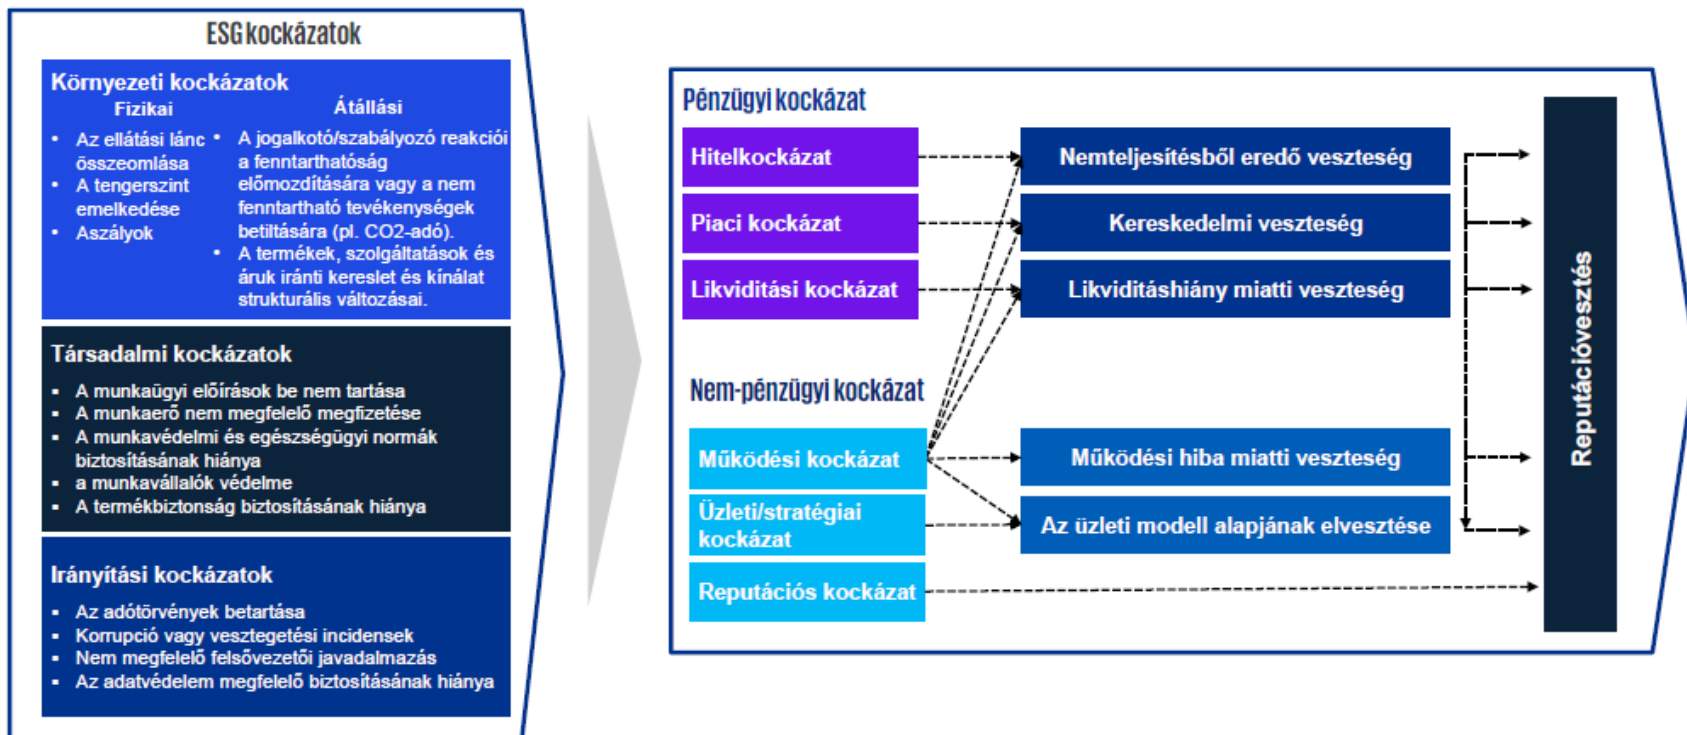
ESG kockázatok

Környezeti kockázatok

Fizikai

- Az ellátási lánc összeomlása
- A tengerszint emelkedése
- Aszályok

Átállási

- A jogalkotó/szabályozó reakciói a fenntarthatóság előmozdítására vagy a nem fenntartható tevékenységek betiltására (pl. CO2-adó).
- A termékek, szolgáltatások és áruk iránti kereslet és kínálat strukturális változásai.

Társadalmi kockázatok

- A munkaügyi előírások be nem tartása
- A munkaerő nem megfelelő megfizetése
- A munkavédelmi és egészségügyi normák biztosításának hiánya
- a munkavállalók védelme
- A termékbiztonság biztosításának hiánya

Irányítási kockázatok

- Az adótörvények betartása
- Korrupció vagy vesztegetési incidensek
- Nem megfelelő felsővezetői javadalmazás
- Az adatvédelem megfelelő biztosításának hiánya

Pénzügyi kockázat

Hitelkockázat

Piaci kockázat

Likviditási kockázat

Nemteljesítésből eredő veszteség

Kereskedelmi veszteség

Likviditáshiány miatti veszteség

Nem-pénzügyi kockázat

Működési kockázat

Üzleti/stratégiai kockázat

Reputációs kockázat

Működési hiba miatti veszteség

Az üzleti modell alapjának elvesztése

Reputációvesztés